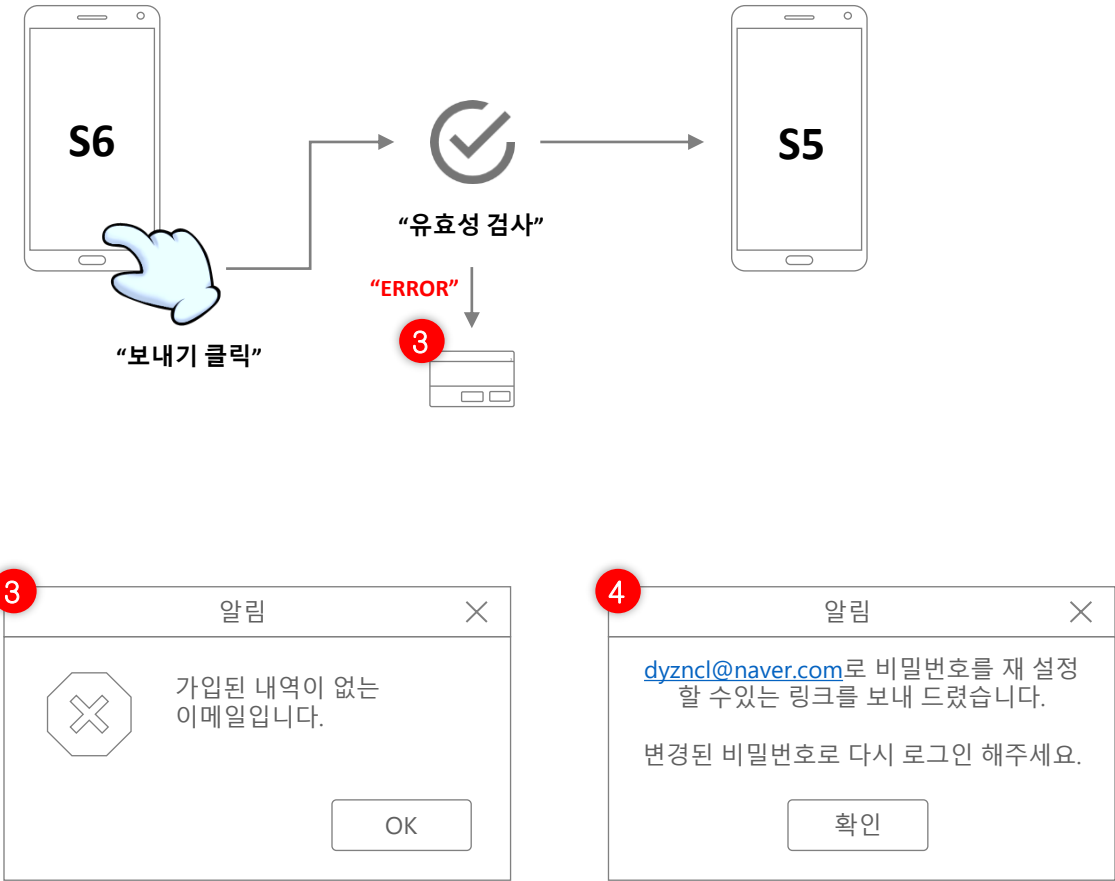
S6

“보내기 클릭”

“유효성 검사”

“ERROR”

3

S5

3

알림

가입된 내역이 없는 이메일입니다.

OK

4

알림

dyzncl@naver.com로 비밀번호를 재 설정 할 수있는 링크를 보내 드렸습니다.

변경된 비밀번호로 다시 로그인 해주세요.

확인